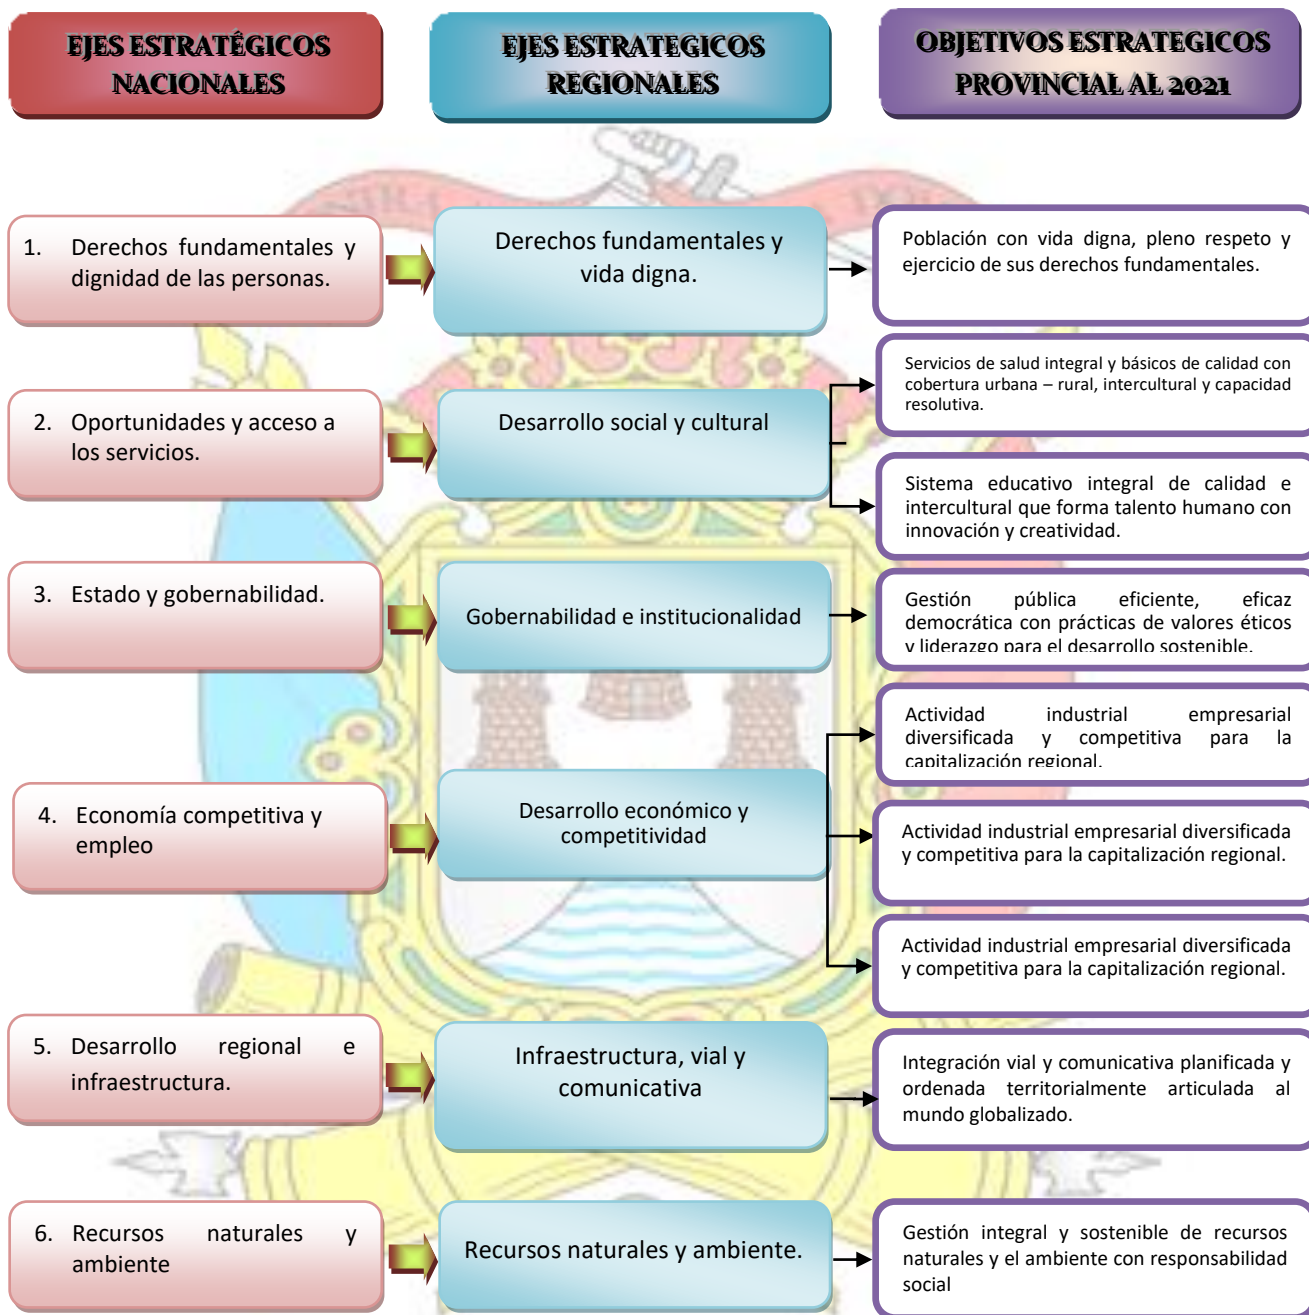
EJES ESTRATÉGICOS NACIONALES

EJES ESTRATEGICOS REGIONALES

OBJETIVOS ESTRATEGICOS PROVINCIAL AL 2021

1. Derechos fundamentales y dignidad de las personas.

Derechos fundamentales y vida digna.

Población con vida digna, pleno respeto y ejercicio de sus derechos fundamentales.

2. Oportunidades y acceso a los servicios.

Desarrollo social y cultural

Servicios de salud integral y básicos de calidad con cobertura urbana – rural, intercultural y capacidad resolutiva.

Sistema educativo integral de calidad e intercultural que forma talento humano con innovación y creatividad.

3. Estado y gobernabilidad.

Gobernabilidad e institucionalidad

Gestión pública eficiente, eficaz democrática con prácticas de valores éticos y liderazgo para el desarrollo sostenible.

4. Economía competitiva y empleo

Desarrollo económico y competitividad

Actividad industrial empresarial diversificada y competitiva para la capitalización regional.

Actividad industrial empresarial diversificada y competitiva para la capitalización regional.

Actividad industrial empresarial diversificada y competitiva para la capitalización regional.

5. Desarrollo regional e infraestructura.

Infraestructura, vial y comunicativa

Integración vial y comunicativa planificada y ordenada territorialmente articulada al mundo globalizado.

6. Recursos naturales y ambiente

Recursos naturales y ambiente.

Gestión integral y sostenible de recursos naturales y el ambiente con responsabilidad social